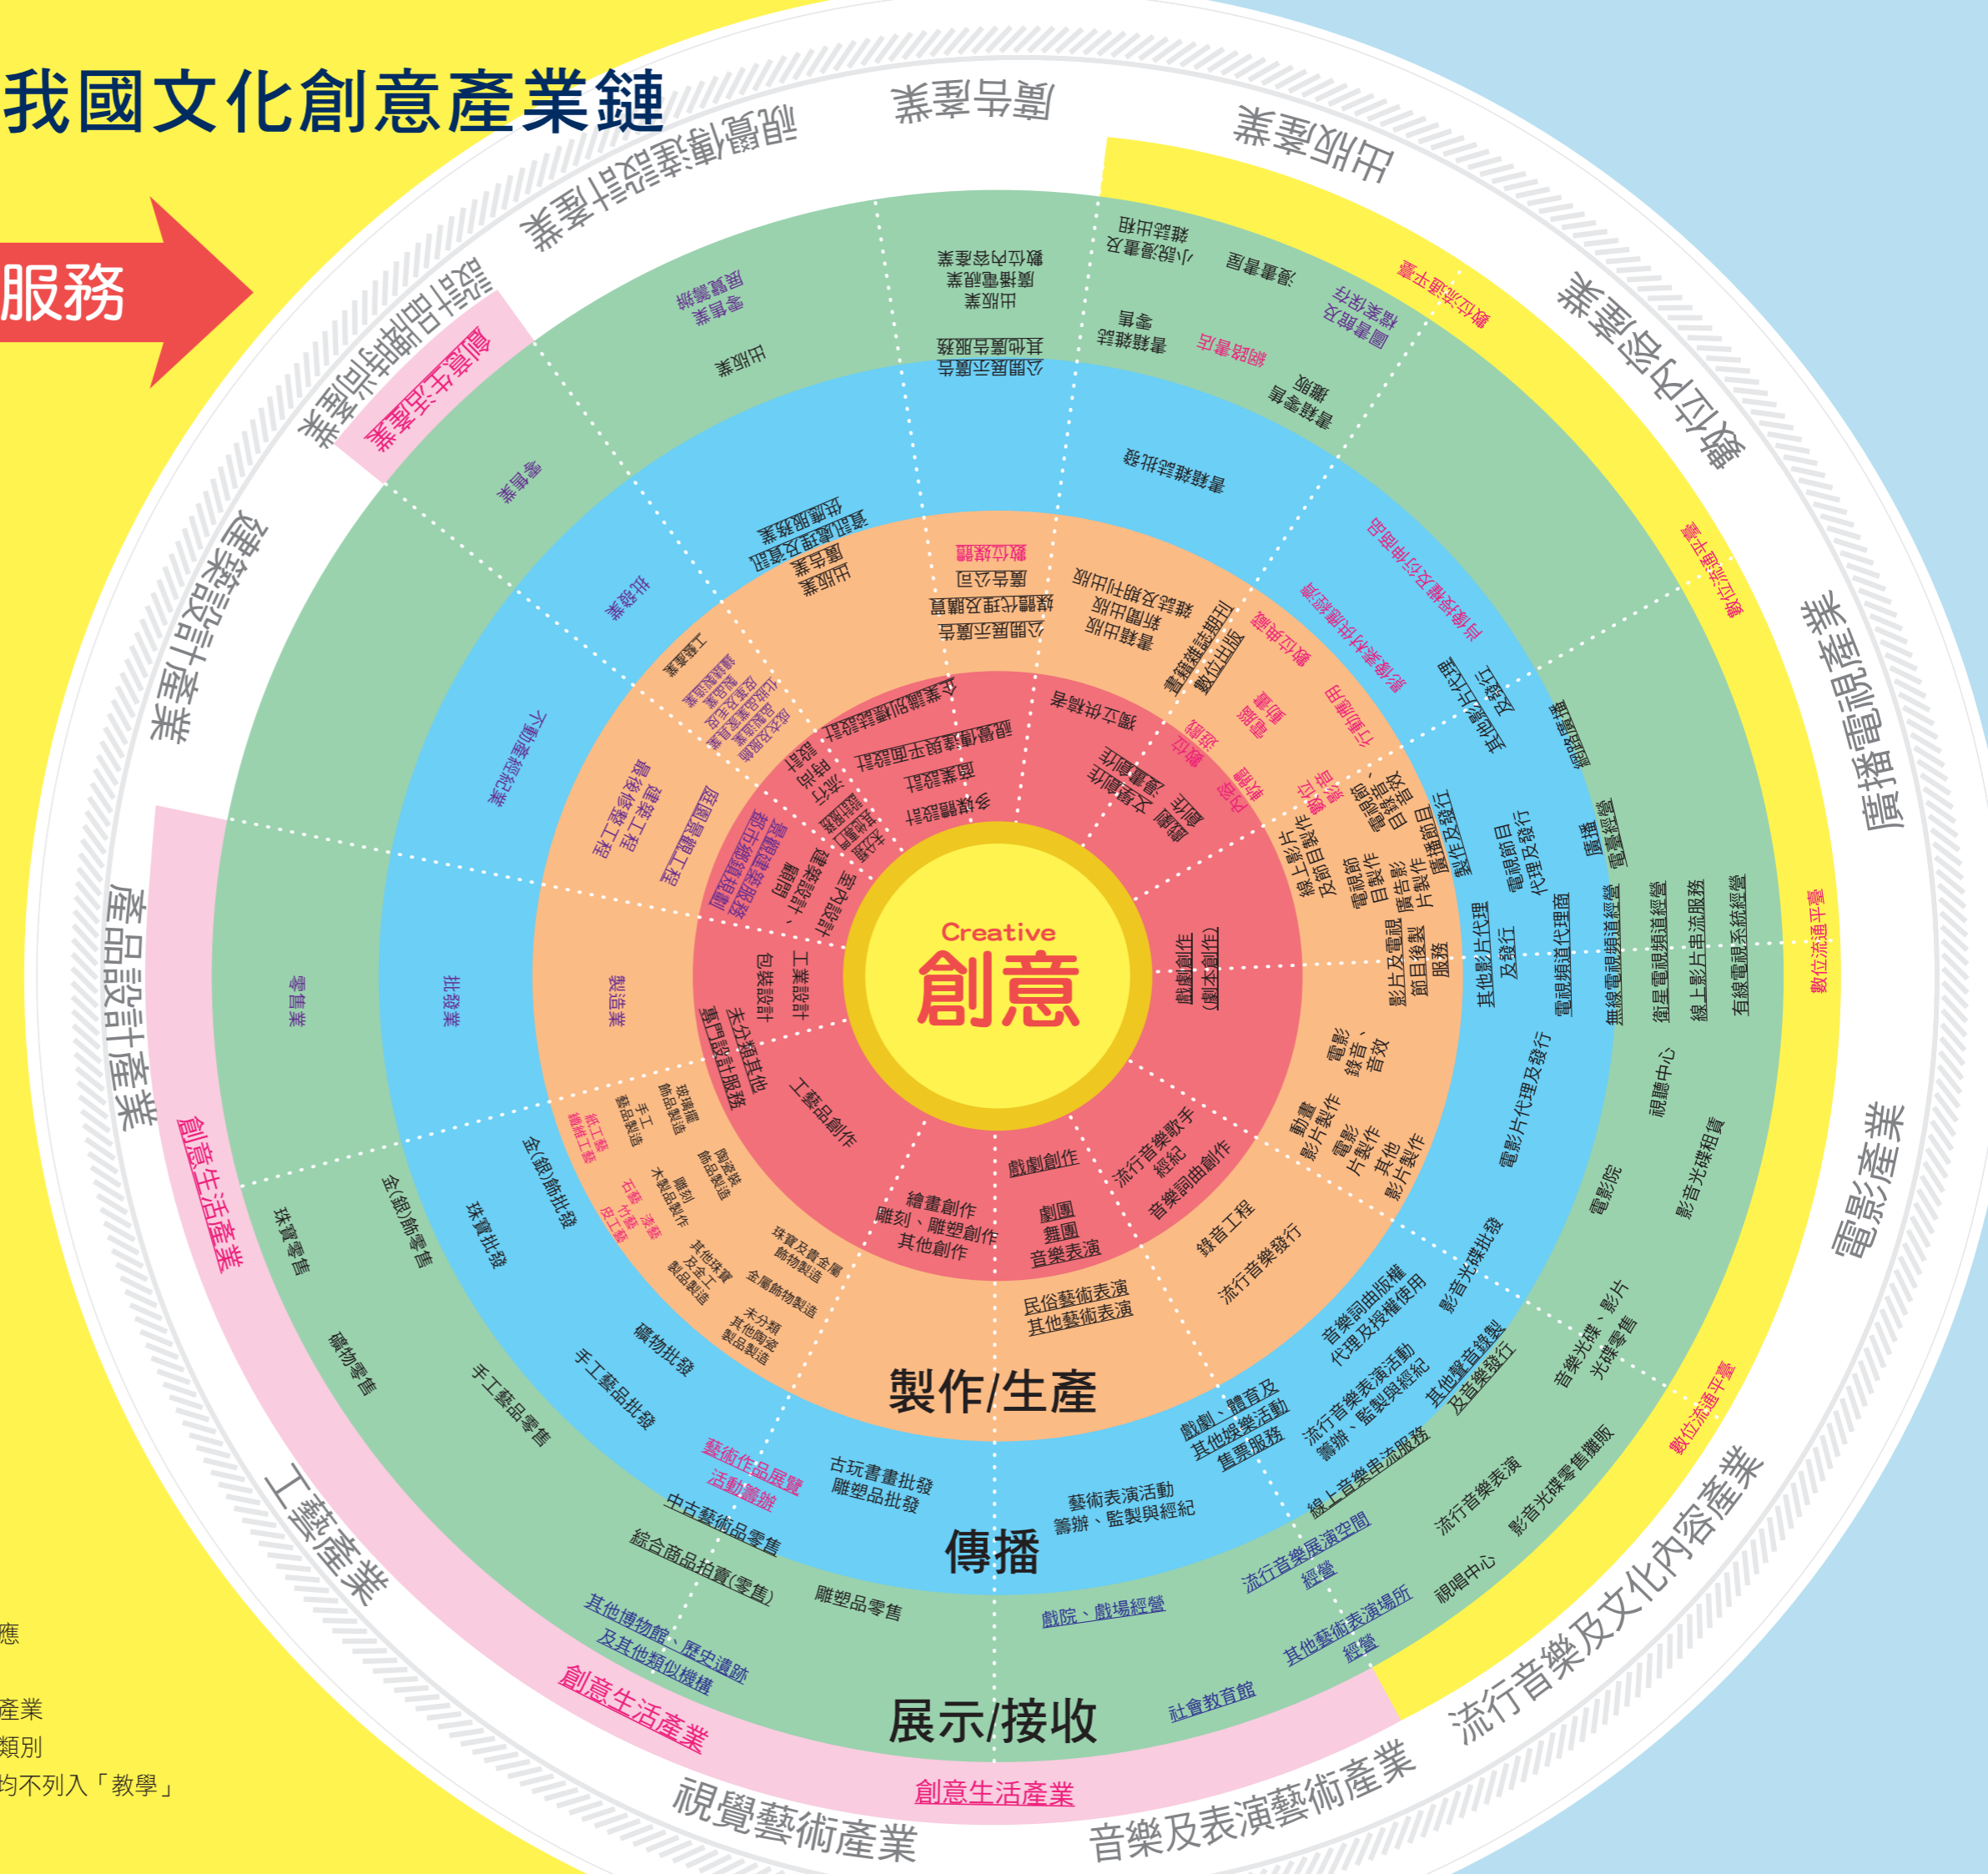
我國文化創意產業鏈

服務

Creative
創意

製作/生產

傳播

展示/接收

廣告產業
出版產業
數位內容產業
廣播電視產業
電影產業
流行音樂及文化內容產業
音樂及表演藝術產業
視覺藝術產業
工藝產業
產品設計產業
建築設計產業
設計品牌時尚產業
視覺傳達設計產業

創意生活產業
創意生活產業
創意生活產業
創意生活產業

數位流通平臺
數位流通平臺
數位流通平臺
數位流通平臺

公關展示廣告
其他廣告服務
出版業
廣播電視業
數位內容產業
小說漫畫及雜誌出租
漫畫書店
圖書館及檔案保存
網路書店
書籍雜誌零售
書籍零售攤販
書籍雜誌批發
數位出版
書籍雜誌期刊
書籍出版
新聞出版
雜誌及期刊出版
數位媒體
廣告公司
媒體代理及購買
公關展示廣告
廣告業
資訊處理及資訊供應服務業
出版業
零售業
批發業
不動產經紀業
企業識別系統設計
視覺傳達平面設計
商業設計
多媒體設計
獨立作插畫
漫畫創作
文學創作
圖畫創作
網路遊戲
數位遊戲
電腦動畫
行動應用
影像多媒體內容
數位學習
電子書
其他影片製作
影片及電視節目後製服務
電影片代理及發行
其他影片代理及發行
電視頻道代理商
無線電視頻道經營
衛星電視頻道經營
線上影片串流服務
有線電視系統經營
廣播節目製作及發行
電視節目代理及發行
廣播電台經營
電視節目製作
廣告影片製作
電視錄影帶節目製作
動畫片製作
電影片製作
其他影片製作
電影錄音、音效
戲劇創作(劇本創作)
視聽中心
影音光碟租賃
電影院
影音光碟批發
音樂光碟、影片光碟零售
流行音樂表演
影音光碟零售攤販
視唱中心
流行音樂歌手經紀
音樂詞曲創作
錄音工程
流行音樂發行
音樂詞曲版權代理及授權使用
流行音樂表演活動籌辦、監製與經紀
其他聲音錄製及音樂發行
線上音樂串流服務
戲劇、體育及其他娛樂活動售票服務
戲劇創作
劇團
舞團
音樂表演
民俗藝術表演
其他藝術表演
藝術表演活動籌辦、監製與經紀
流行音樂展演空間經營
其他藝術表演場所經營
戲院、戲場經營
社會教育館
繪畫創作
雕刻、雕塑創作
其他創作
古玩書畫批發
雕塑品批發
雕塑品零售
藝術作品展覽活動籌辦
中古藝術品零售
綜合商品拍賣(零售)
其他博物館、歷史遺跡及其他類似機構
工藝品創作
手工藝品批發
手工藝品零售
礦物批發
礦物零售
珠寶批發
珠寶零售
金(銀)飾批發
金(銀)飾零售
玻璃飾品製造
陶瓷飾品製造
木製品製作
雕刻
其他珠寶及金工製品製造
珠寶及貴金屬飾物製造
金屬飾物製造
未分類其他陶瓷製品製造
石藝
竹藝
皮工藝
漆藝
紙工藝
纖維工藝
手工藝品製造
工業設計
包裝設計
未分類其他專門設計服務
製造業
批發業
零售業
室內設計
建築設計、顧問
景觀建築服務
都市計畫服務
庭園景觀工程
建築工程
景觀修整工程
服裝設計
流行時尚設計
品牌設計
工業
住宅及商業建築
不動產開發
應
產業
類別
均不列入「教學」